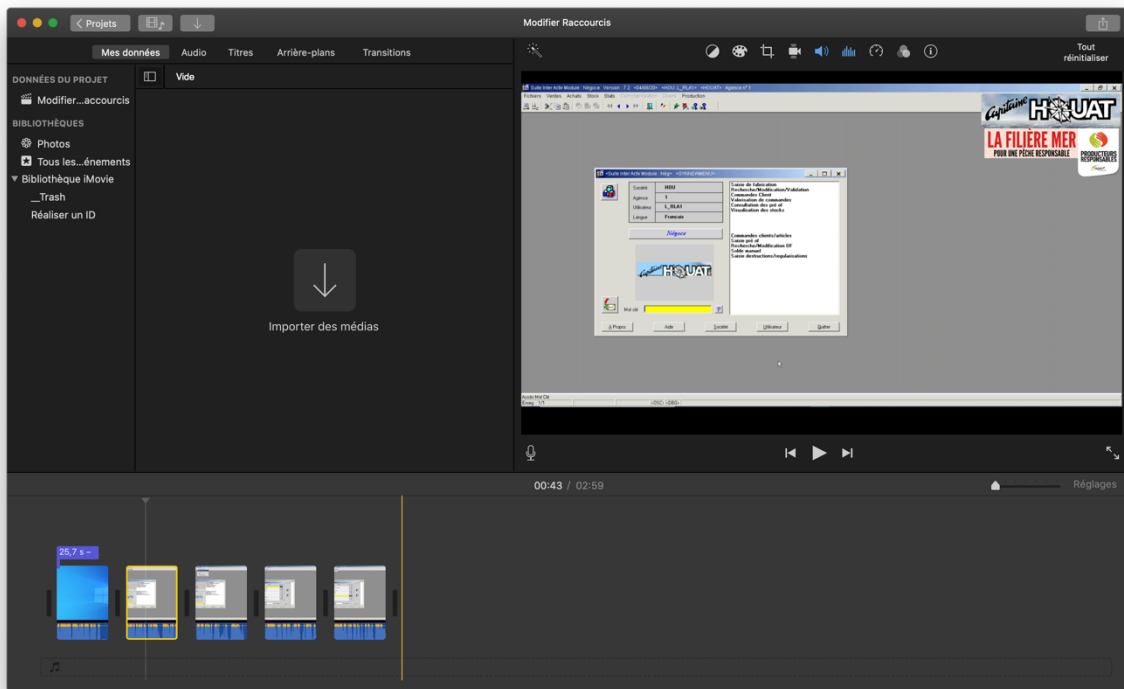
Projets

Modifier Raccourcis

Mes données
Audio
Titres
Arrière-plans
Transitions

Tout réinitialiser

DONNÉES DU PROJET
Modifier...accourcis
BIBLIOTHÈQUES
Photos
Tous les...événements
Bibliothèque iMovie
__Trash
Réaliser un ID

Vide

Importer des médias

Capitaine HOUAT
LA FILIÈRE MER
POUR UNE PÊCHE RESPONSABLE
PRODUCTEURS RESPONSABLES

Fichiers Ventes Achats Stock Stats Production

Société HOU
Agence 1
Utilisateur L_RLA1
Langue Français

Négoce

Saisie de fabrication
Recherche/Modification/Validation
Commandes Client
Valorisation de commandes
Consultation des pré of
Visualisation des stocks

Commandes clients/articles
Saisie pré of
Recherche/Modification OF
Solde manuel
Saisie destructions/regularisations

Mot clé

A Propos
Aide
Société
Utilisateur
Quitter

00:43 / 02:59

Réglages

25,7 s –